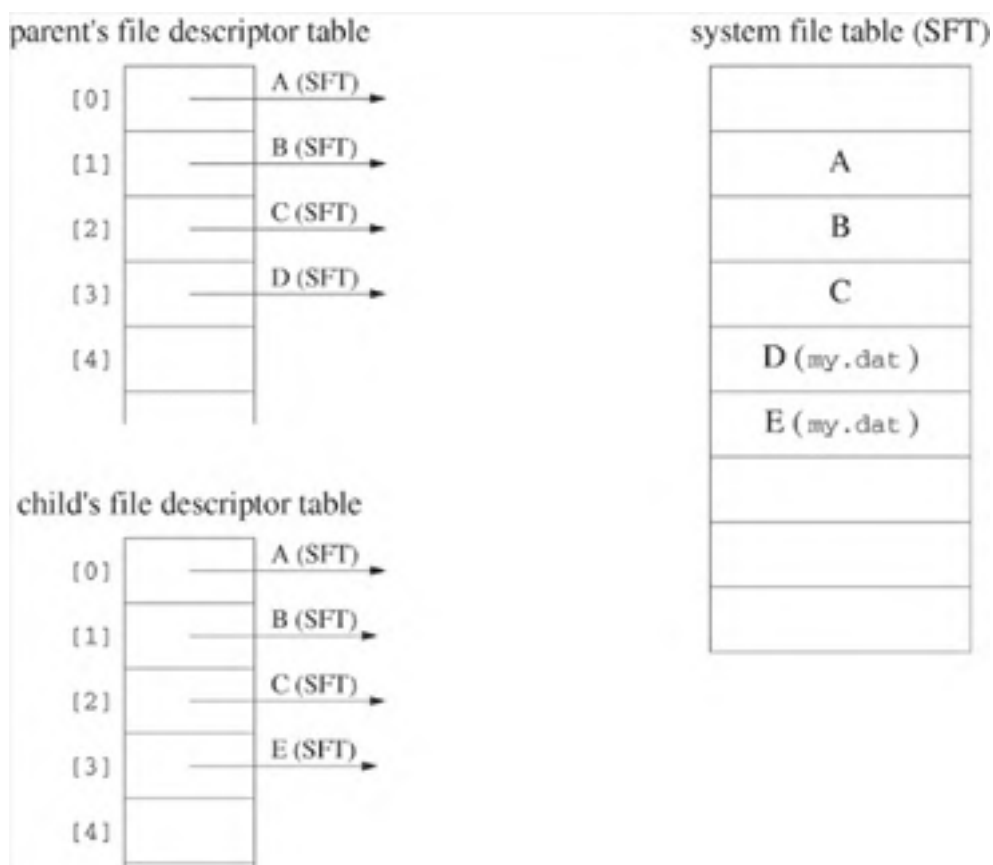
parent's file descriptor table

[0] A (SFT)
[1] B (SFT)
[2] C (SFT)
[3] D (SFT)
[4]

child's file descriptor table

[0] A (SFT)
[1] B (SFT)
[2] C (SFT)
[3] E (SFT)
[4]

system file table (SFT)

| |
|---|
| A |
| B |
| C |
| D (my.dat) |
| E (my.dat) |
| |
| |
| |